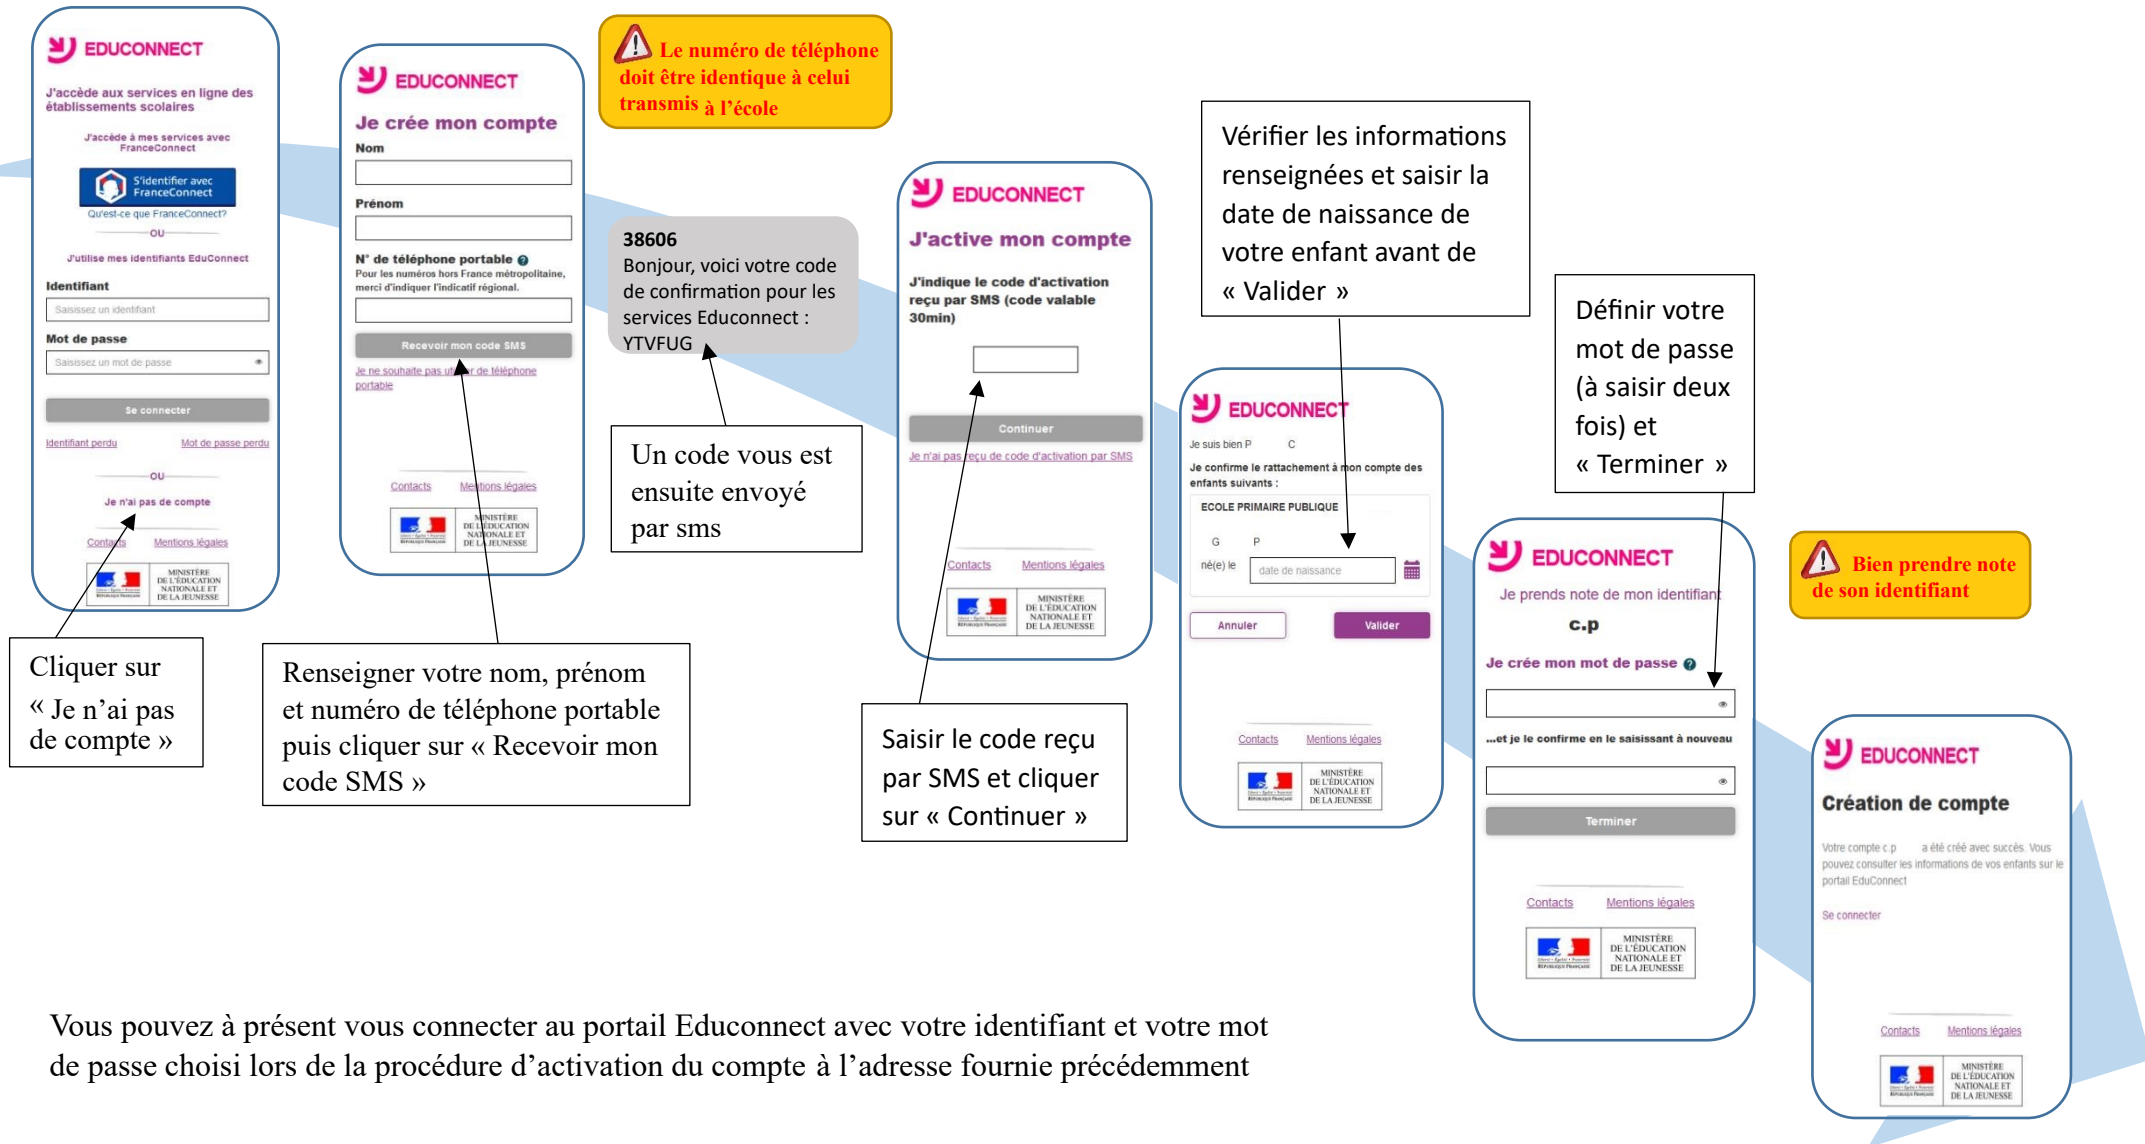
EDUCONNECT

J'accède aux services en ligne des établissements scolaires

J'accède à mes services avec FranceConnect

S'identifier avec FranceConnect

Qu'est-ce que FranceConnect?

OU

J'utilise mes identifiants EduConnect

Identifiant

Saisissez un identifiant

Mot de passe

Saisissez un mot de passe

Se connecter

Identifiant perdu Mot de passe perdu

OU

Je n'ai pas de compte

Contacts Mentions légales

MINISTÈRE DE L'ÉDUCATION NATIONALE ET DE LA JEUNESSE

Cliquer sur « Je n'ai pas de compte »

EDUCONNECT

Je crée mon compte

Nom

Prénom

N° de téléphone portable

Pour les numéros hors France métropolitaine, merci d'indiquer l'indicatif régional.

Recevoir mon code SMS

Je ne souhaite pas u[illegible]r de téléphone portable

Contacts Mentions légales

MINISTÈRE DE L'ÉDUCATION NATIONALE ET DE LA JEUNESSE

Renseigner votre nom, prénom et numéro de téléphone portable puis cliquer sur « Recevoir mon code SMS »

Le numéro de téléphone doit être identique à celui transmis à l'école

38606
Bonjour, voici votre code de confirmation pour les services Educonnect : YTVFUG

Un code vous est ensuite envoyé par sms

EDUCONNECT

J'active mon compte

J'indique le code d'activation reçu par SMS (code valable 30min)

Continuer

Je n'ai pas reçu de code d'activation par SMS

Contacts Mentions légales

MINISTÈRE DE L'ÉDUCATION NATIONALE ET DE LA JEUNESSE

Saisir le code reçu par SMS et cliquer sur « Continuer »

Vérifier les informations renseignées et saisir la date de naissance de votre enfant avant de « Valider »

EDUCONNECT

Je suis bien P C

Je confirme le rattachement à mon compte des enfants suivants :

ECOLE PRIMAIRE PUBLIQUE

G P

né(e) le date de naissance

Annuler Valider

Contacts Mentions légales

MINISTÈRE DE L'ÉDUCATION NATIONALE ET DE LA JEUNESSE

Définir votre mot de passe (à saisir deux fois) et « Terminer »

EDUCONNECT

Je prends note de mon identifiant

c.p

Je crée mon mot de passe

...et je le confirme en le saisissant à nouveau

Terminer

Contacts Mentions légales

MINISTÈRE DE L'ÉDUCATION NATIONALE ET DE LA JEUNESSE

Bien prendre note de son identifiant

EDUCONNECT

Création de compte

Votre compte c.p a été créé avec succès. Vous pouvez consulter les informations de vos enfants sur le portail EduConnect

Se connecter

Contacts Mentions légales

MINISTÈRE DE L'ÉDUCATION NATIONALE ET DE LA JEUNESSE

Vous pouvez à présent vous connecter au portail Educonnect avec votre identifiant et votre mot de passe choisi lors de la procédure d'activation du compte à l'adresse fournie précédemment